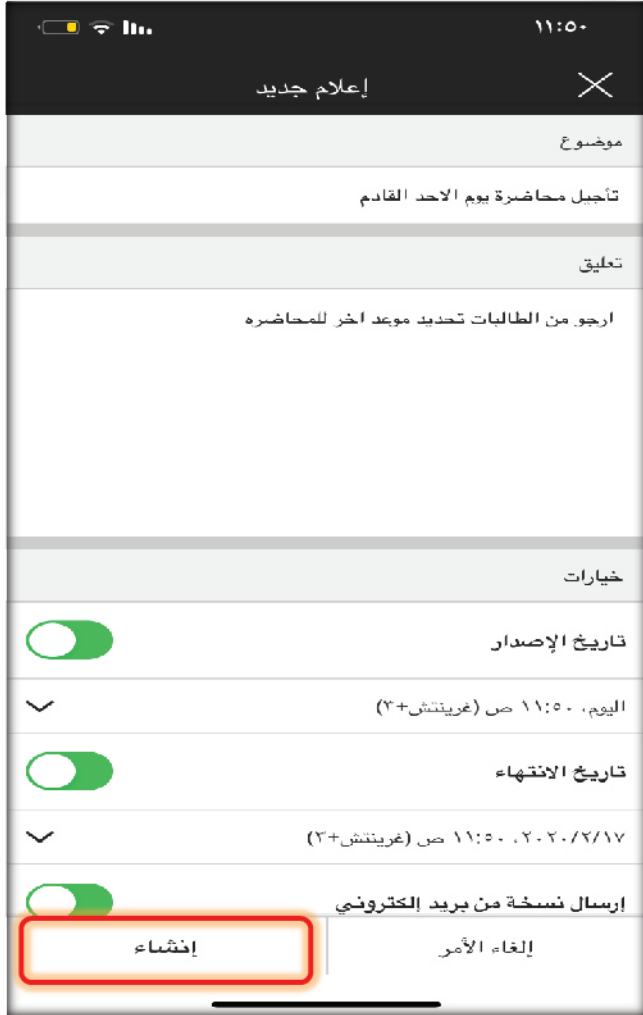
١١:٥٠

إعلام جديد

موضوع

تأجيل محاضرة يوم الاحد القادم

تعليق

ارجو من الطالبات تحديد موعد اخر للمحاضره

خيارات

تاريخ الإصدار

اليوم، ١١:٥٠ ص (غرينتش+٣)

تاريخ الانتهاء

٢٠٢٠/٢/١٧، ١١:٥٠ ص (غرينتش+٣)

إرسال نسخة من بريد إلكتروني

إلغاء الأمر

إنشاء